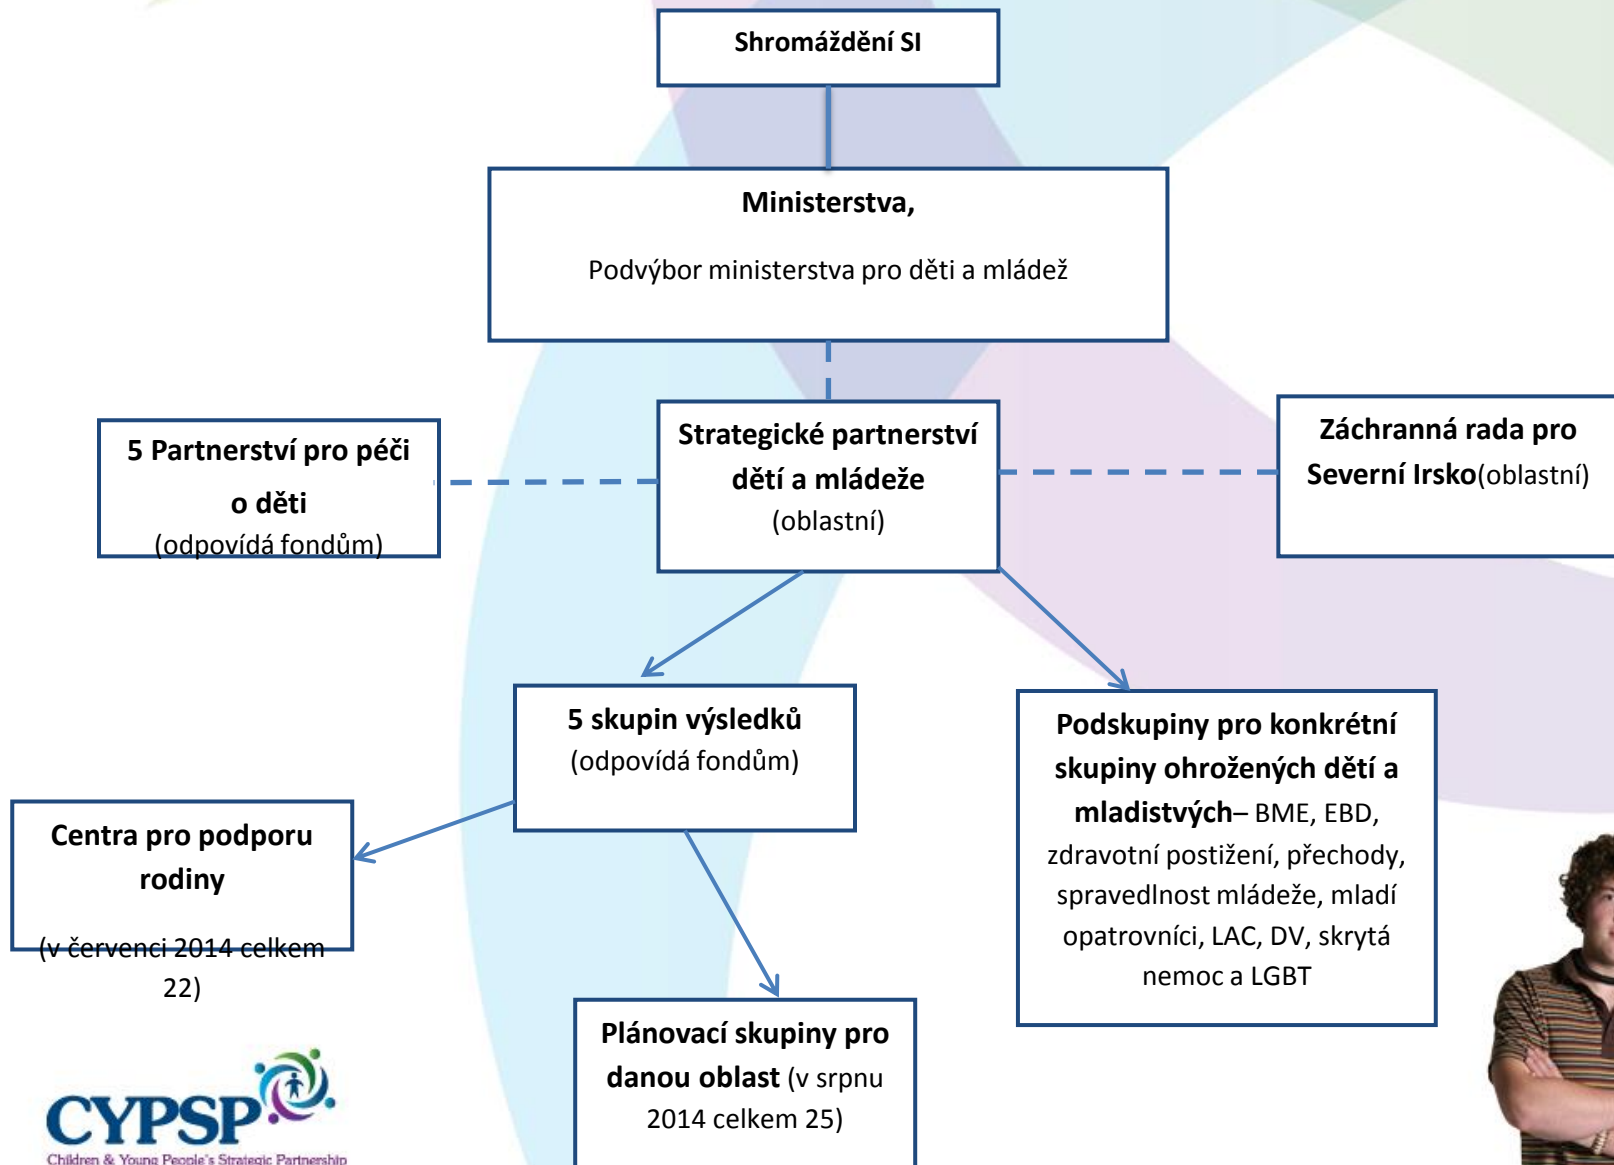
Shromáždění SI

Ministerstva,

Podvýbor ministerstva pro děti a mládež

5 Partnerství pro péči o děti (odpovídá fondům)

Strategické partnerství dětí a mládeže (oblastní)

Záchranná rada pro Severní Irsko(oblastní)

5 skupin výsledků (odpovídá fondům)

Podskupiny pro konkrétní skupiny ohrožených dětí a mladistvých– BME, EBD, zdravotní postižení, přechody, spravedlnost mládeže, mladí opatrovníci, LAC, DV, skrytá nemoc a LGBT

Centra pro podporu rodiny

(v červenci 2014 celkem 22)

Plánovací skupiny pro danou oblast (v srpnu 2014 celkem 25)

CYPSP

Children & Young People's Strategic Partnership